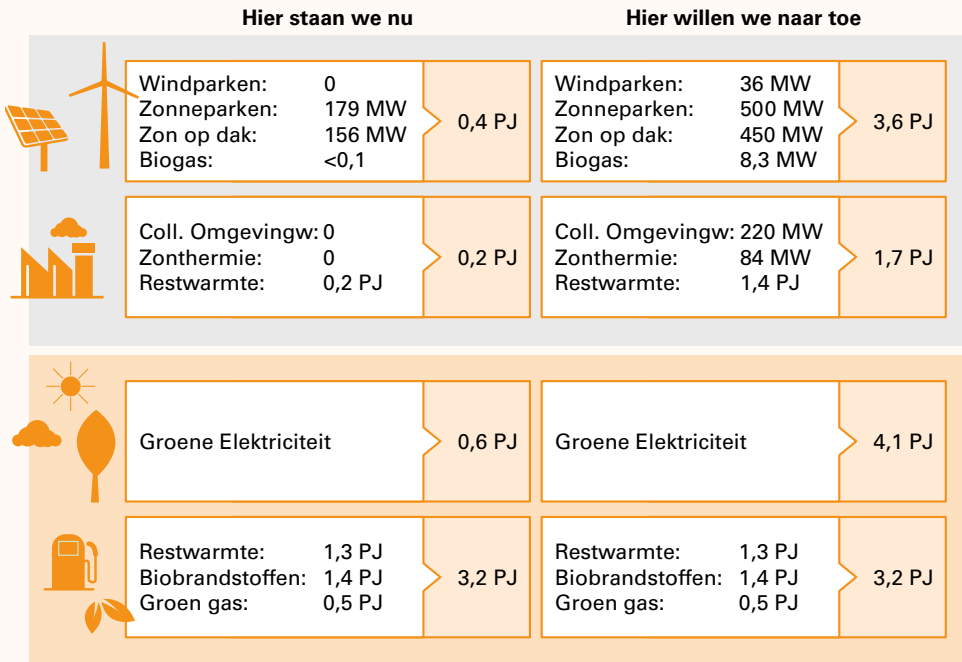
Hier staan we nu

Hier willen we naar toe

| | | |
|---|---|---|
| Windparken: | 0 | 0,4 PJ |
| Zonneparken: | 179 MW | |
| Zon op dak: | 156 MW | |
| Biogas: | <0,1 | |

| | | |
|---|---|---|
| Windparken: | 36 MW | 3,6 PJ |
| Zonneparken: | 500 MW | |
| Zon op dak: | 450 MW | |
| Biogas: | 8,3 MW | |

| | | |
|---|---|---|
| Coll. Omgevingw: | 0 | 0,2 PJ |
| Zonthermie: | 0 | |
| Restwarmte: | 0,2 PJ | |

| | | |
|---|---|---|
| Coll. Omgevingw: | 220 MW | 1,7 PJ |
| Zonthermie: | 84 MW | |
| Restwarmte: | 1,4 PJ | |

Groene Elektriciteit 0,6 PJ

Groene Elektriciteit 4,1 PJ

| | | |
|---|---|---|
| Restwarmte: | 1,3 PJ | 3,2 PJ |
| Biobrandstoffen: | 1,4 PJ | |
| Groen gas: | 0,5 PJ | |

| | | |
|---|---|---|
| Restwarmte: | 1,3 PJ | 3,2 PJ |
| Biobrandstoffen: | 1,4 PJ | |
| Groen gas: | 0,5 PJ | |